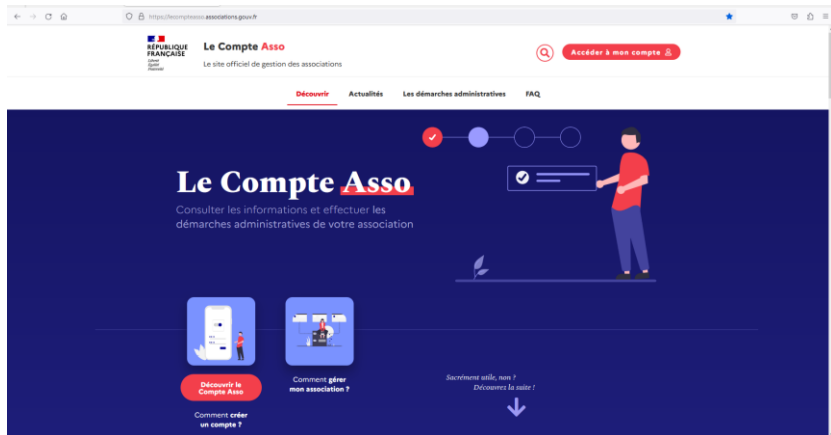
https://lecompteasso.associations.gouv.fr

RÉPUBLIQUE FRANÇAISE
Liberté
Égalité
Fraternité

Le Compte Asso
Le site officiel de gestion des associations

Accéder à mon compte

Découvrir Actualités Les démarches administratives FAQ

Le Compte Asso

Consulter les informations et effectuer les démarches administratives de votre association

Découvrir le Compte Asso

Comment créer un compte ?

Comment gérer mon association ?

Sacrément utile, non ?
Découvrez la suite !